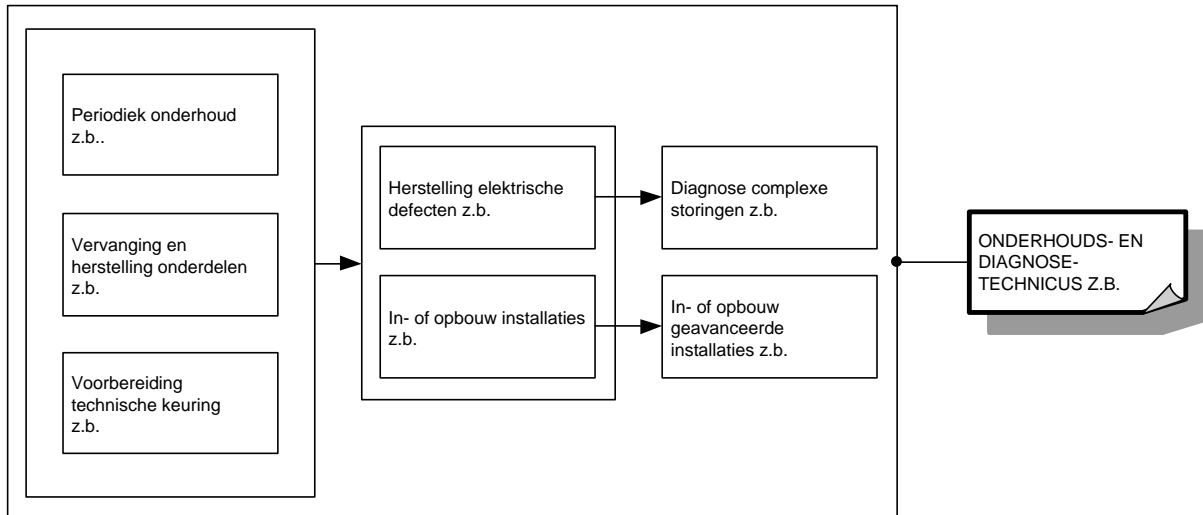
Periodiek onderhoud z.b..

Vervanging en herstelling onderdelen z.b.

Voorbereiding technische keuring z.b.

Herstelling elektrische defecten z.b.

In- of opbouw installaties z.b.

Diagnose complexe storingen z.b.

In- of opbouw geavanceerde installaties z.b.

ONDERHOUDS- EN DIAGNOSE-TECHNICUS Z.B.